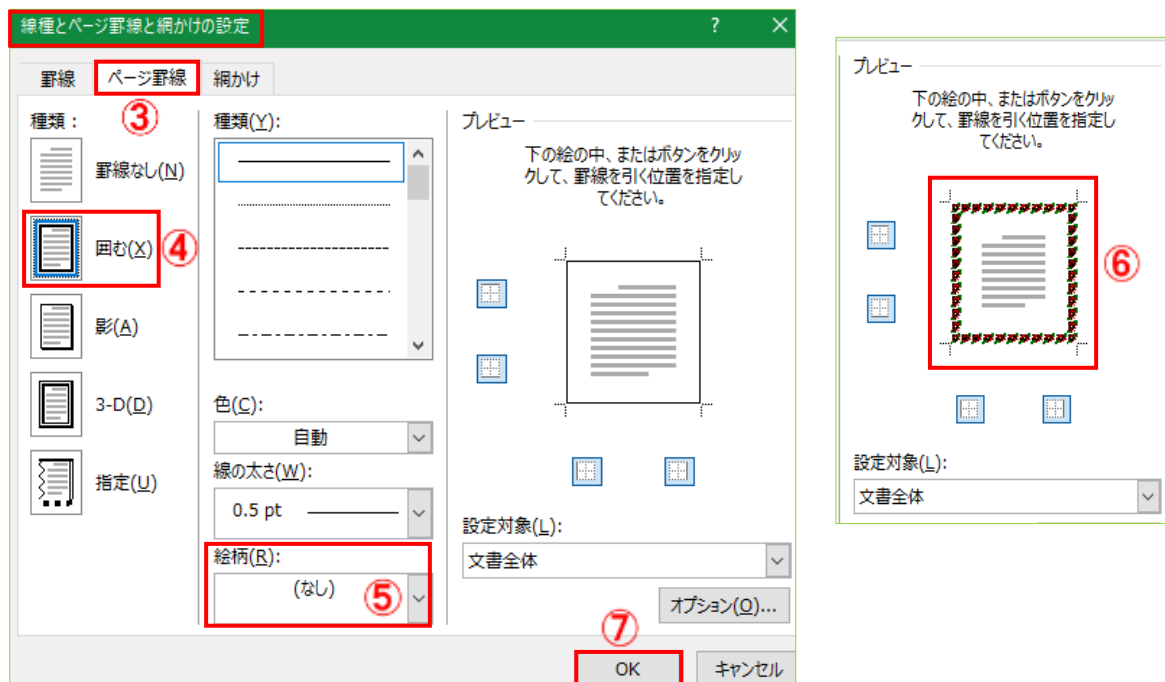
線種とページ罫線と網かけの設定

?

罫線 ページ罫線 網かけ

③

種類：

罫線なし(N)

囲む(X) ④

影(A)

3-D(D)

指定(U)

種類(Y):

色(C):

自動

線の太さ(W):

0.5 pt

絵柄(R):

(なし) ⑤

プレビュー

下の絵の中、またはボタンをクリックして、罫線を引く位置を指定してください。

設定対象(L):

文書全体

オプション(O)...

⑦

OK

キャンセル

プレビュー

下の絵の中、またはボタンをクリックして、罫線を引く位置を指定してください。

⑥

設定対象(L):

文書全体